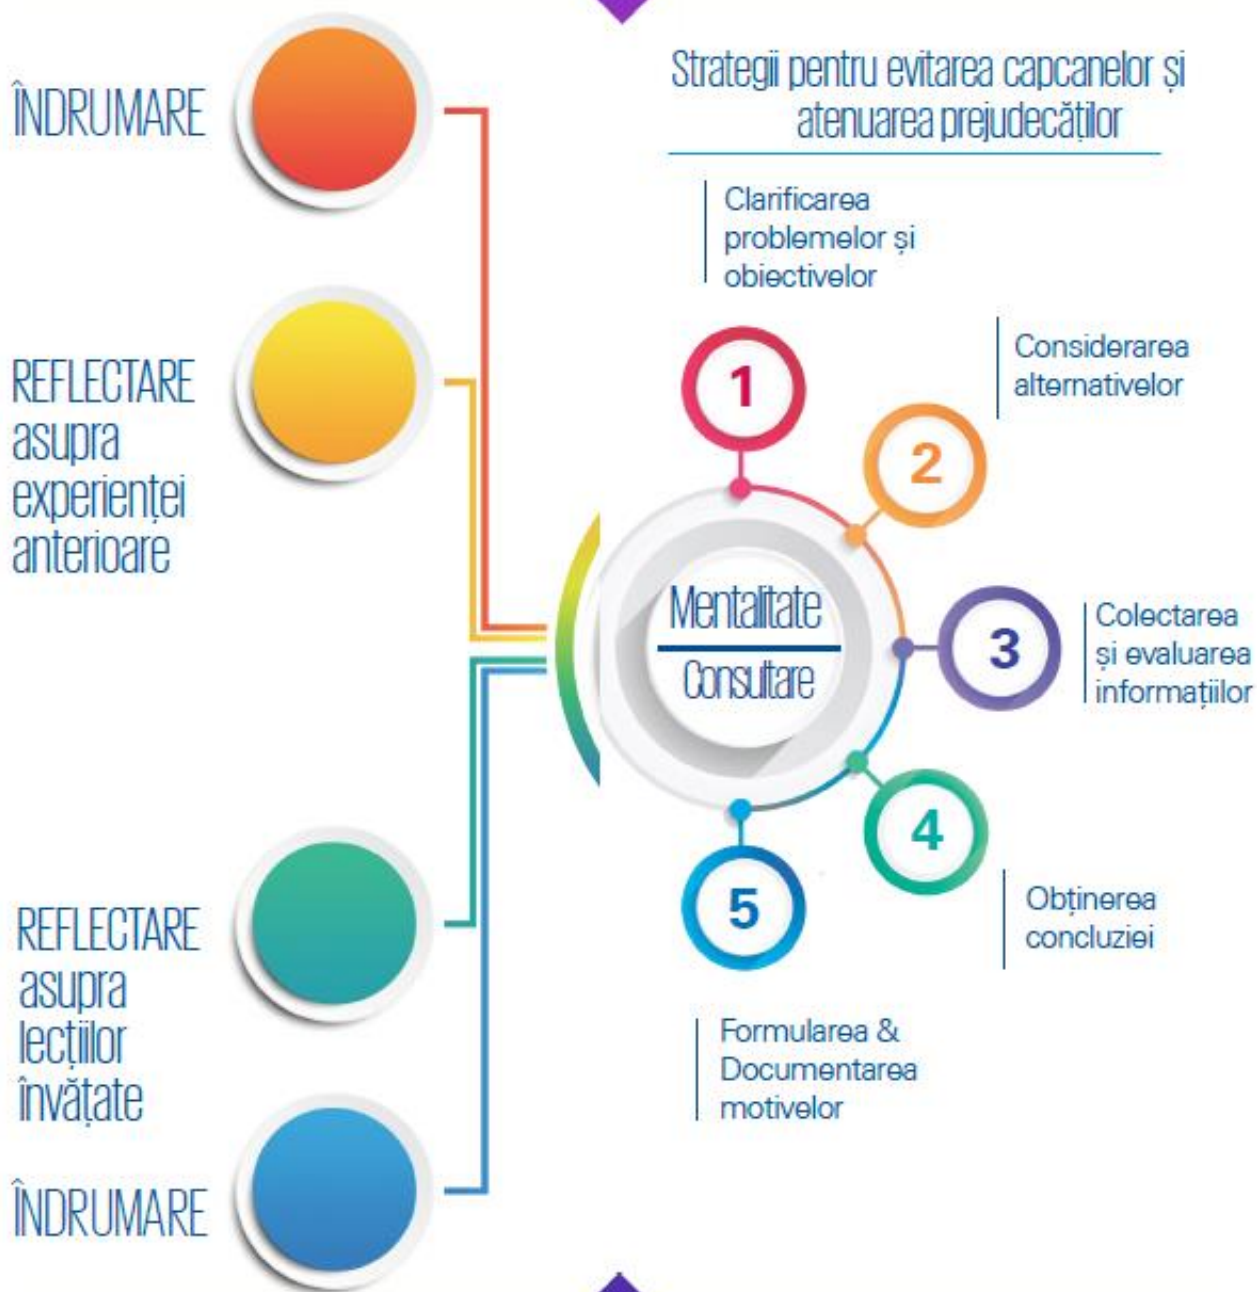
ÎNDRUMARE

REFLECTARE asupra experienței anterioare

REFLECTARE asupra lecțiilor învățate

ÎNDRUMARE

Strategii pentru evitarea capcanelor și atenuarea prejudecăților

Clarificarea problemelor și obiectivelor

Considerarea alternativelor

Colectarea și evaluarea informațiilor

Obținerea concluziei

Formularea & Documentarea motivelor

1

2

3

4

5

Mentalitate

Consultare